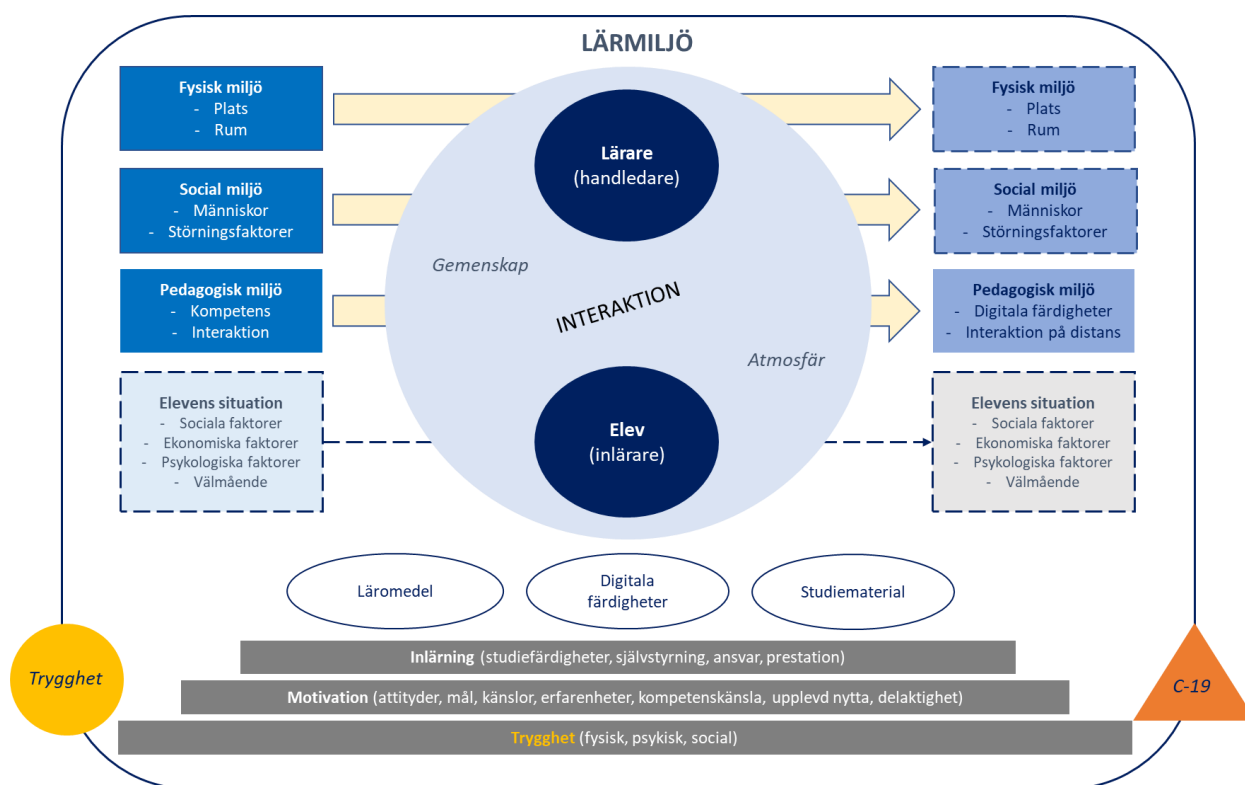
LÄRMILJÖ

Fysisk miljö
- Plats
- Rum

Social miljö
- Människor
- Störningsfaktorer

Pedagogisk miljö
- Kompetens
- Interaktion

Elevens situation
- Sociala faktorer
- Ekonomiska faktorer
- Psykologiska faktorer
- Välmående

Lärare
(handledare)

Gemenskap

INTERAKTION

Atmosfär

Elev
(inlärare)

Fysisk miljö
- Plats
- Rum

Social miljö
- Människor
- Störningsfaktorer

Pedagogisk miljö
- Digitala färdigheter
- Interaktion på distans

Elevens situation
- Sociala faktorer
- Ekonomiska faktorer
- Psykologiska faktorer
- Välmående

Läromedel

Digitala färdigheter

Studiematerial

Trygghet

Inlärning (studiefärdigheter, självstyrning, ansvar, prestation)

Motivation (attityder, mål, känslor, erfarenheter, kompetenskänsla, upplevd nytta, delaktighet)

Trygghet (fysisk, psykisk, social)

C-19